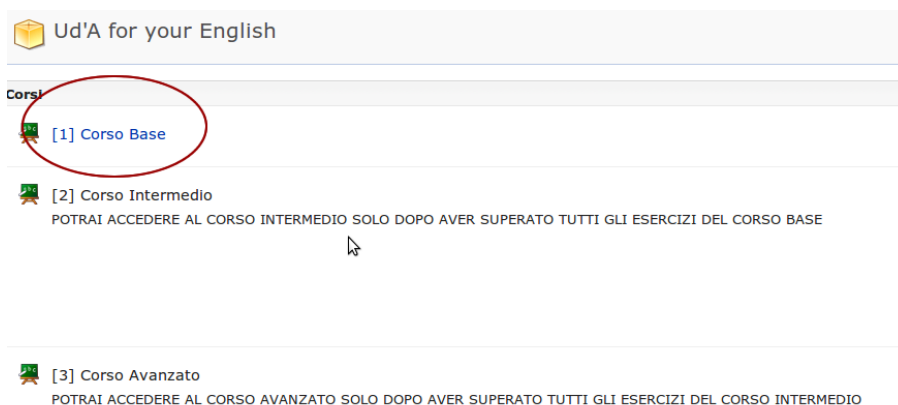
Ud'A for your English

Corsi

[1] Corso Base

[2] Corso Intermedio
POTRAI ACCEDERE AL CORSO INTERMEDIO SOLO DOPO AVER SUPERATO TUTTI GLI ESERCIZI DEL CORSO BASE

[3] Corso Avanzato
POTRAI ACCEDERE AL CORSO AVANZATO SOLO DOPO AVER SUPERATO TUTTI GLI ESERCIZI DEL CORSO INTERMEDIO